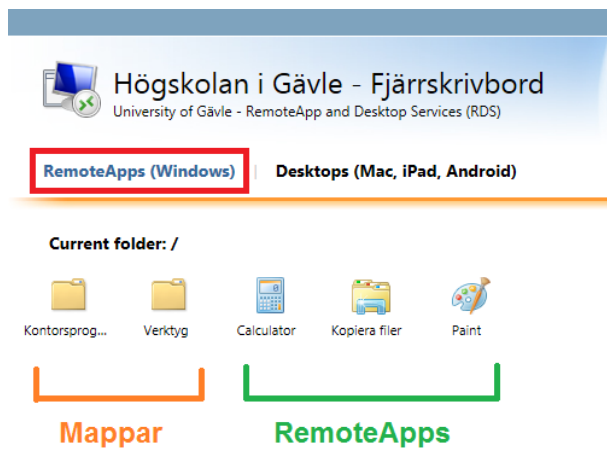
Högskolan i Gävle - Fjärrskrivbord
University of Gävle - RemoteApp and Desktop Services (RDS)

RemoteApps (Windows) | Desktops (Mac, iPad, Android)

Current folder: /

Kontorsprog... Verktyg Calculator Kopiera filer Paint

Mappar RemoteApps